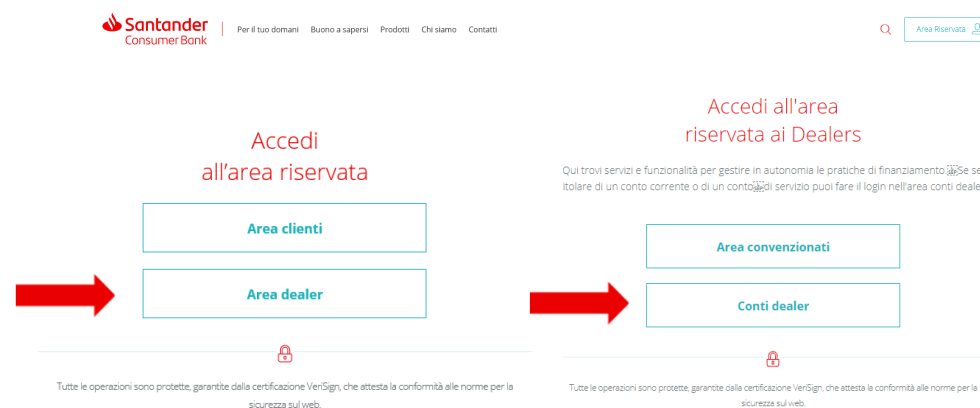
Santander Consumer Bank | Per il tuo domani Buono a sapersi Prodotti Chi siamo Contatti

Area Riservata

Accedi all’area riservata

Area clienti

Area dealer

Tutte le operazioni sono protette, garantite dalla certificazione VeriSign, che attesta la conformità alle norme per la sicurezza sul web.

Accedi all'area riservata ai Dealers

Qui trovi servizi e funzionalità per gestire in autonomia le pratiche di finanziamento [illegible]Se se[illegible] itolare di un conto corrente o di un conto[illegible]di servizio puoi fare il login nell'area conti deale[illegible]

Area convenzionati

Conti dealer

Tutte le operazioni sono protette, garantite dalla certificazione VeriSign, che attesta la conformità alle norme per la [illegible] sicurezza sul web.